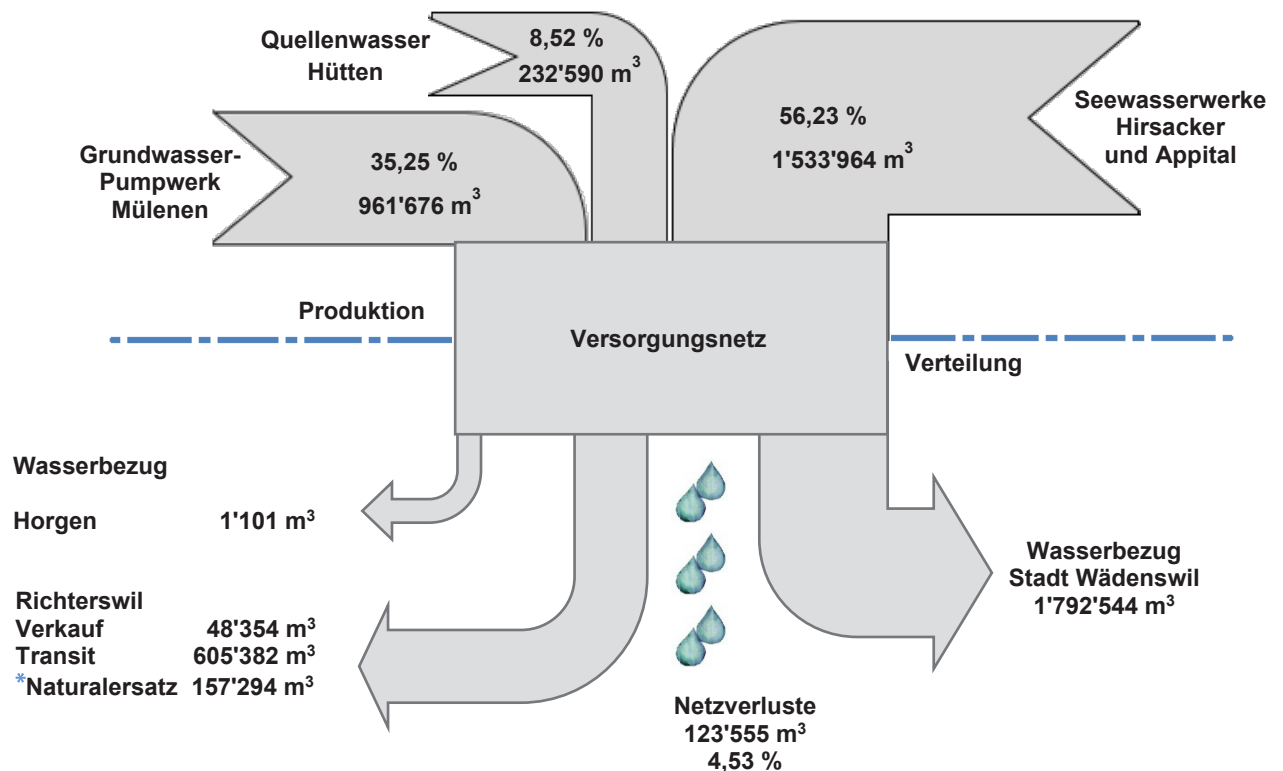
Quellenwasser
Hütten

8,52 %
232'590 $m^3$

56,23 %
1'533'964 $m^3$

Seewasserwerke
Hirsacker
und Appital

Grundwasser-
Pumpwerk
Mülenen

35,25 %
961'676 $m^3$

Produktion

Versorgungsnetz

Verteilung

Wasserbezug

Horgen 1'101 $m^3$

Richterswil
Verkauf 48'354 $m^3$
Transit 605'382 $m^3$
*Naturalersatz 157'294 $m^3$

Netzverluste
123'555 $m^3$
4,53 %

Wasserbezug
Stadt Wädenswil
1'792'544 $m^3$